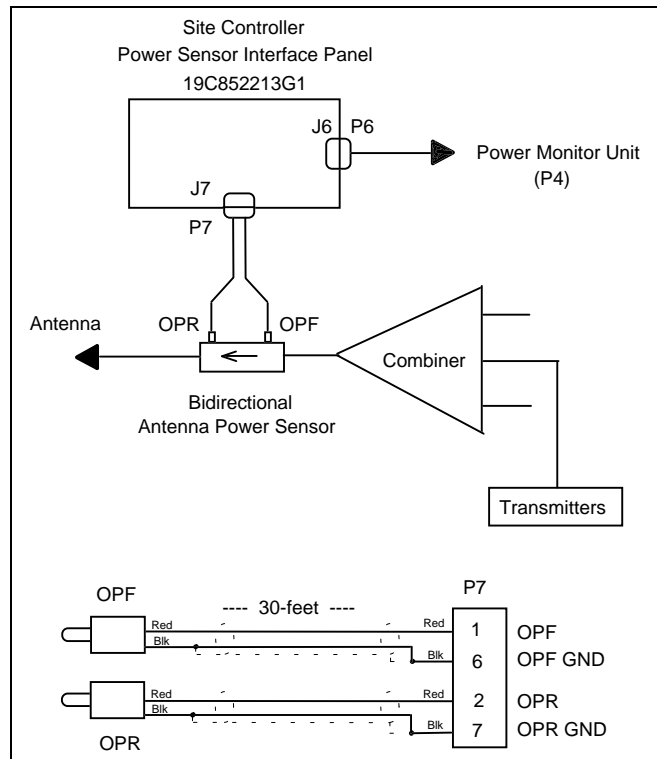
Site Controller
Power Sensor Interface Panel
19C852213G1

J6 P6

Power Monitor Unit
(P4)

J7
P7

Antenna

OPR OPF

Combiner

Bidirectional
Antenna Power Sensor

Transmitters

OPF

---- 30-feet ----

P7

Red
Blk

Red

1 OPF

Blk

6 OPF GND

Red
Blk

Red

2 OPR

Blk

7 OPR GND

OPR